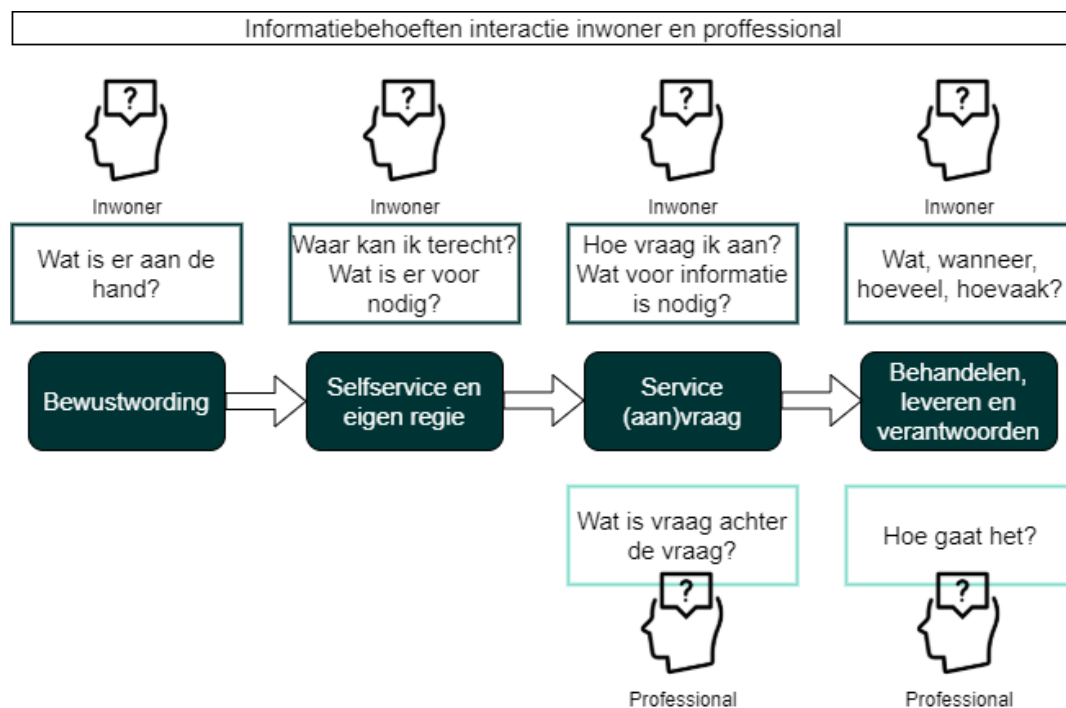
Informatiebehoeften interactie inwoner en proffessional

?
Inwoner
Wat is er aan de hand?

?
Inwoner
Waar kan ik terecht? Wat is er voor nodig?

?
Inwoner
Hoe vraag ik aan? Wat voor informatie is nodig?

?
Inwoner
Wat, wanneer, hoeveel, hoevaak?

Bewustwording

Selfservice en eigen regie

Service (aan)vraag

Behandelen, leveren en verantwoorden

Wat is vraag achter de vraag?
?
Professional

Hoe gaat het?
?
Professional